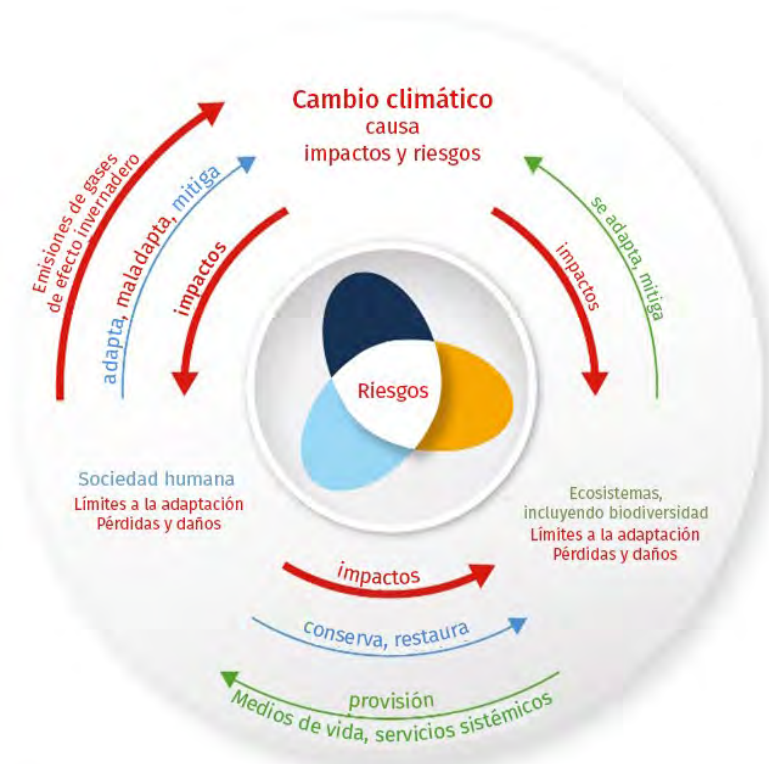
Cambio climático
causa
impactos y riesgos

Emisiones de gases de efecto invernadero

adapta, maladapta, mitiga

impactos

se adapta, mitiga

impactos

Riesgos

Sociedad humana
Límites a la adaptación
Pérdidas y daños

Ecosistemas, incluyendo biodiversidad
Límites a la adaptación
Pérdidas y daños

impactos

conserva, restaura

provisión
Medios de vida, servicios sistémicos